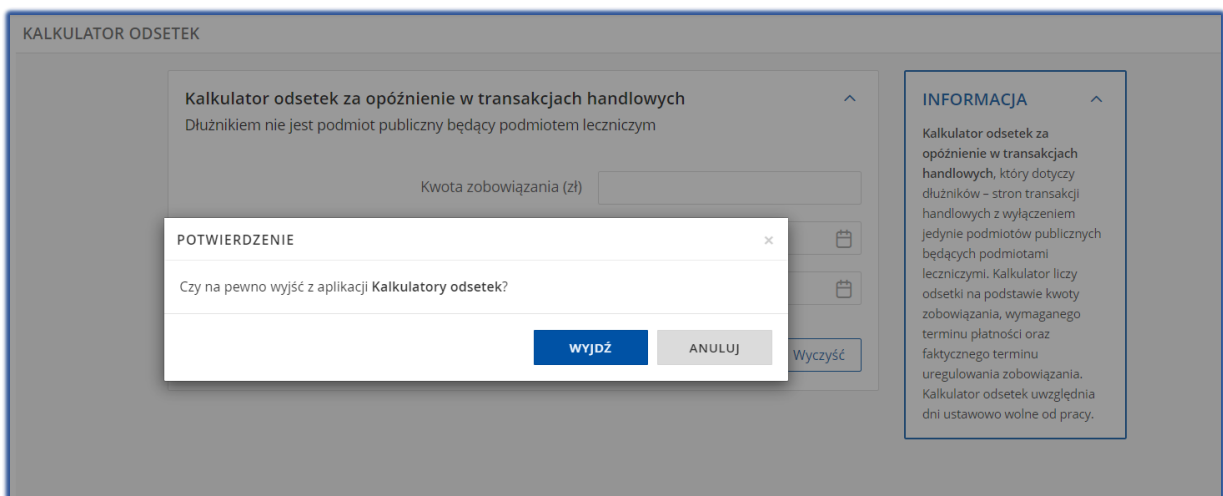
KALKULATOR ODSETEK

Kalkulator odsetek za opóźnienie w transakcjach handlowych
Dłużnikiem nie jest podmiot publiczny będący podmiotem leczniczym

Kwota zobowiązania (zł)

POTWIERDZENIE ×

Czy na pewno wyjść z aplikacji Kalkulatory odsetek?

WYJDŹ ANULUJ

Wyczyść

INFORMACJA

Kalkulator odsetek za opóźnienie w transakcjach handlowych, który dotyczy dłużników – stron transakcji handlowych z wyłączeniem jedynie podmiotów publicznych będących podmiotami leczniczymi. Kalkulator liczy odsetki na podstawie kwoty zobowiązania, wymaganego terminu płatności oraz faktycznego terminu uregulowania zobowiązania. Kalkulator odsetek uwzględnia dni ustawowo wolne od pracy.